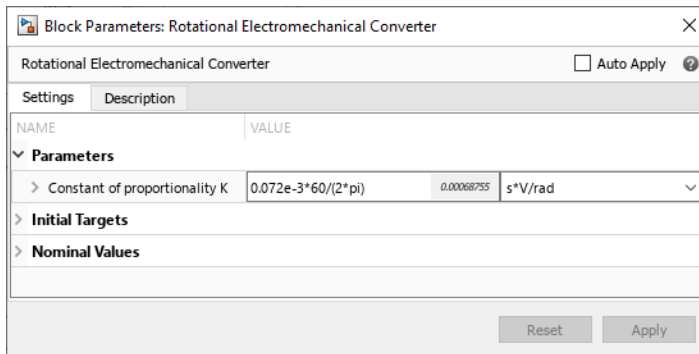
Block Parameters: Rotational Electromechanical Converter

Rotational Electromechanical Converter

Auto Apply

Settings | Description

| NAME | VALUE | | |
|---|---|---|---|
| Parameters | | | |
| Constant of proportionality K | 0.072e-3*60/(2*pi) | 0.00068755 | s*V/rad |
| Initial Targets | | | |
| Nominal Values | | | |

Reset Apply